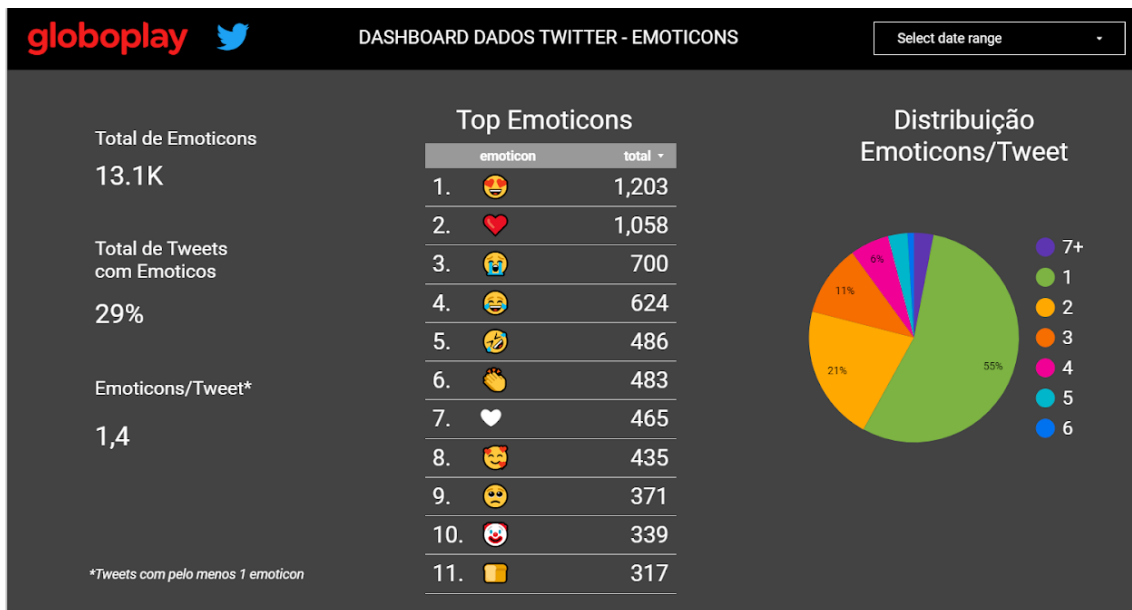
globoplay

DASHBOARD DADOS TWITTER - EMOTICONS

Select date range

Total de Emoticons

13.1K

Total de Tweets com Emoticos

29%

Emoticons/Tweet*

1,4

*Tweets com pelo menos 1 emoticon

Top Emoticons

| | emoticon | total |
|---|---|---|
| 1. | 😍 | 1,203 |
| 2. | ❤️ | 1,058 |
| 3. | 😭 | 700 |
| 4. | 😂 | 624 |
| 5. | 🤣 | 486 |
| 6. | 👏 | 483 |
| 7. | 🤍 | 465 |
| 8. | 🥰 | 435 |
| 9. | 🥺 | 371 |
| 10. | 🤡 | 339 |
| 11. | 🍞 | 317 |

Distribuição Emoticons/Tweet

55%
21%
11%
6%

7+
1
2
3
4
5
6